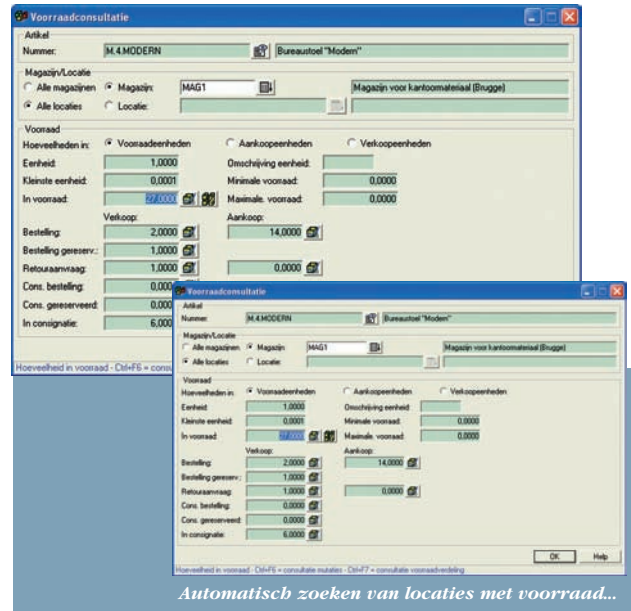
Voorraadconsultatie

Artikel
Nummer: M.4.MODERN Bureaustoel "Modern"

Magazijn/Locatie
Alle magazijnen Magazijn: MAG1 Magazijn voor kantoormateriaal (Brugge)
Alle locaties Locatie:

Voorraad
Hoeveelheden in: Voorraadeenheden Aankoopeenheden Verkoopeenheden
Eenheid: 1,0000 Omschrijving eenheid:
Kleinste eenheid: 0,0001 Minimale voorraad: 0,0000
In voorraad: 27,0000 Maximale. voorraad: 0,0000
Verkoop: Aankoop:
Bestelling: 2,0000 14,0000
Bestelling gereserv.: 1,0000
Retouraanvraag: 1,0000 0,0000
Cons. bestelling: 0,000
Cons. gereserveerd: 0,000
In consignatie: 6,000

Hoeveelheid in voorraad - Ctrl+F6 = consu

Voorraadconsultatie

Artikel
Nummer: M.4.MODERN Bureaustoel "Modern"

Magazijn/Locatie
Alle magazijnen Magazijn: MAG1 Magazijn voor kantoormateriaal (Brugge)
Alle locaties Locatie:

Voorraad
Hoeveelheden in: Voorraadeenheden Aankoopeenheden Verkoopeenheden
Eenheid: 1,0000 Omschrijving eenheid:
Kleinste eenheid: 0,0001 Minimale voorraad: 0,0000
In voorraad: 27,0000 Maximale. voorraad: 0,0000
Verkoop: Aankoop:
Bestelling: 2,0000 14,0000
Bestelling gereserv.: 1,0000
Retouraanvraag: 1,0000 0,0000
Cons. bestelling: 0,0000
Cons. gereserveerd: 0,0000
In consignatie: 6,0000

OK Help

Hoeveelheid in voorraad - Ctrl+F6 = consultatie mutaties - Ctrl+F7 = consultatie voorraadverdeling

Automatisch zoeken van locaties met voorraad...